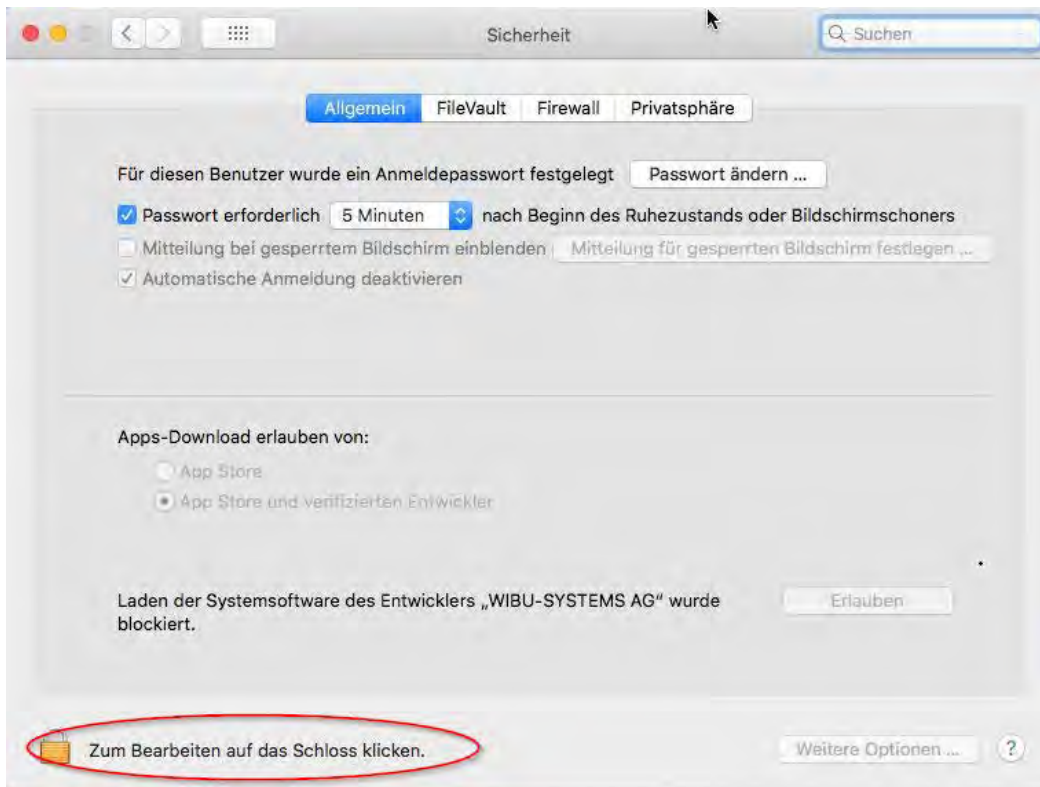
Sicherheit

Suchen

Allgemein | FileVault | Firewall | Privatsphäre

Für diesen Benutzer wurde ein Anmeldepasswort festgelegt  Passwort ändern ...

Passwort erforderlich  5 Minuten  nach Beginn des Ruhezustands oder Bildschirmschoners

Mitteilung bei gesperrtem Bildschirm einblenden  Mitteilung für gesperrten Bildschirm festlegen ...

Automatische Anmeldung deaktivieren

Apps-Download erlauben von:

App Store

App Store und verifizierten Entwickler

Laden der Systemsoftware des Entwicklers „WIBU-SYSTEMS AG“ wurde blockiert.

Erlauben

Zum Bearbeiten auf das Schloss klicken.

Weitere Optionen ...

?